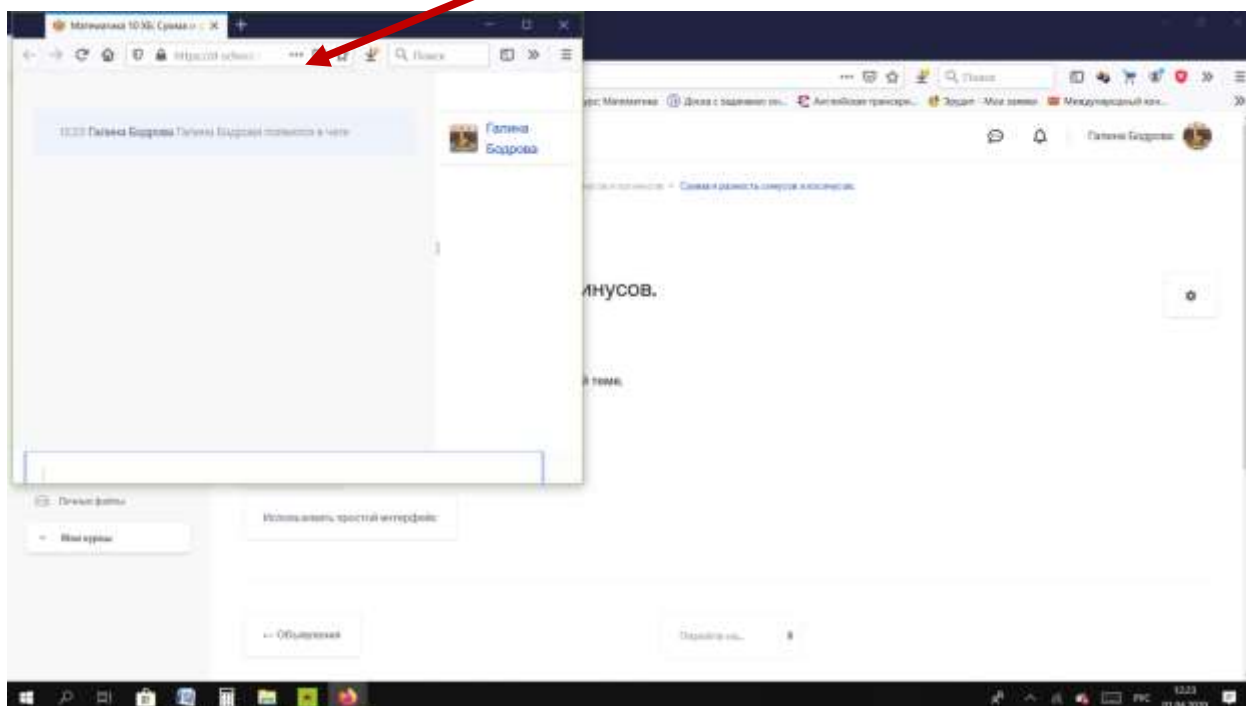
Математика 10 ХБ: Сумма и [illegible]

https://d-school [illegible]

Поиск

12:23 Галина Бодрова Галина Бодрова появился в чате

Галина Бодрова

Поиск

урс Математика Диски с заданиями по... Английская транскрип... Эрудит · Моя заявка Международный кон...

Галина Бодрова

Сумма и разность синусов и косинусов

инусов.

й теме.

Личные файлы

Мои курсы

Использовать простой интерфейс

← Объявления

Перейти на...

12:23
РУС